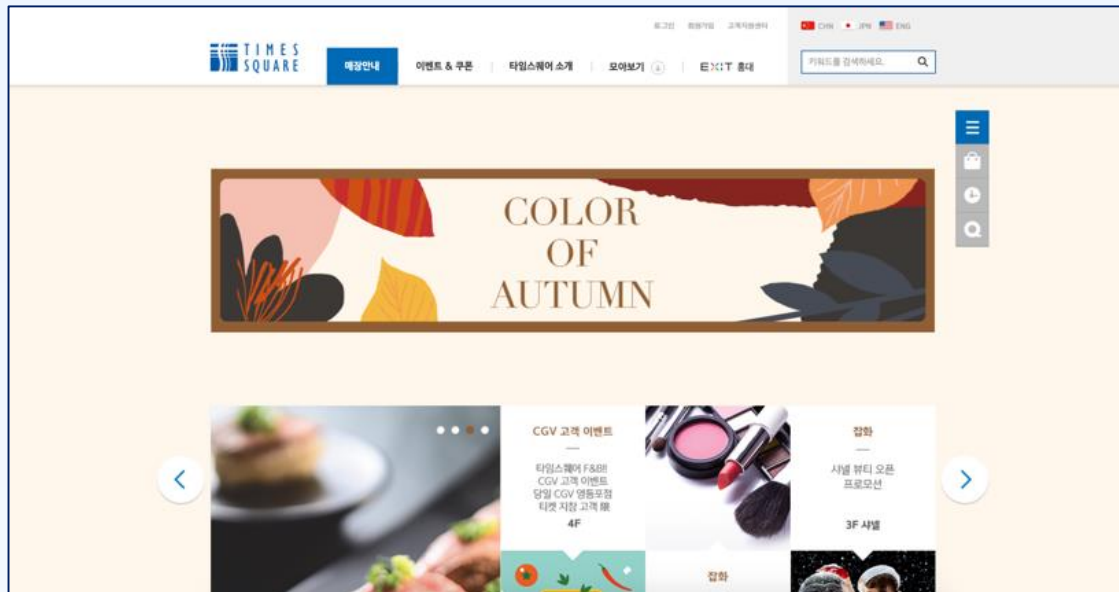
로그인 회원가입 고객지원센터 CHN JPN ENG

TIMES SQUARE

매장안내 이벤트 & 쿠폰 타임스퀘어 소개 모아보기 EXIT 홈대

키워드를 검색하세요.

COLOR OF AUTUMN

CGV 고객 이벤트

타임스퀘어 F&B와 CGV 고객 이벤트 당일 CGV 영등포점 티켓 지참 고객 限

4F

잡화

샤넬 뷰티 오픈 프로모션

3F 샤넬

잡화